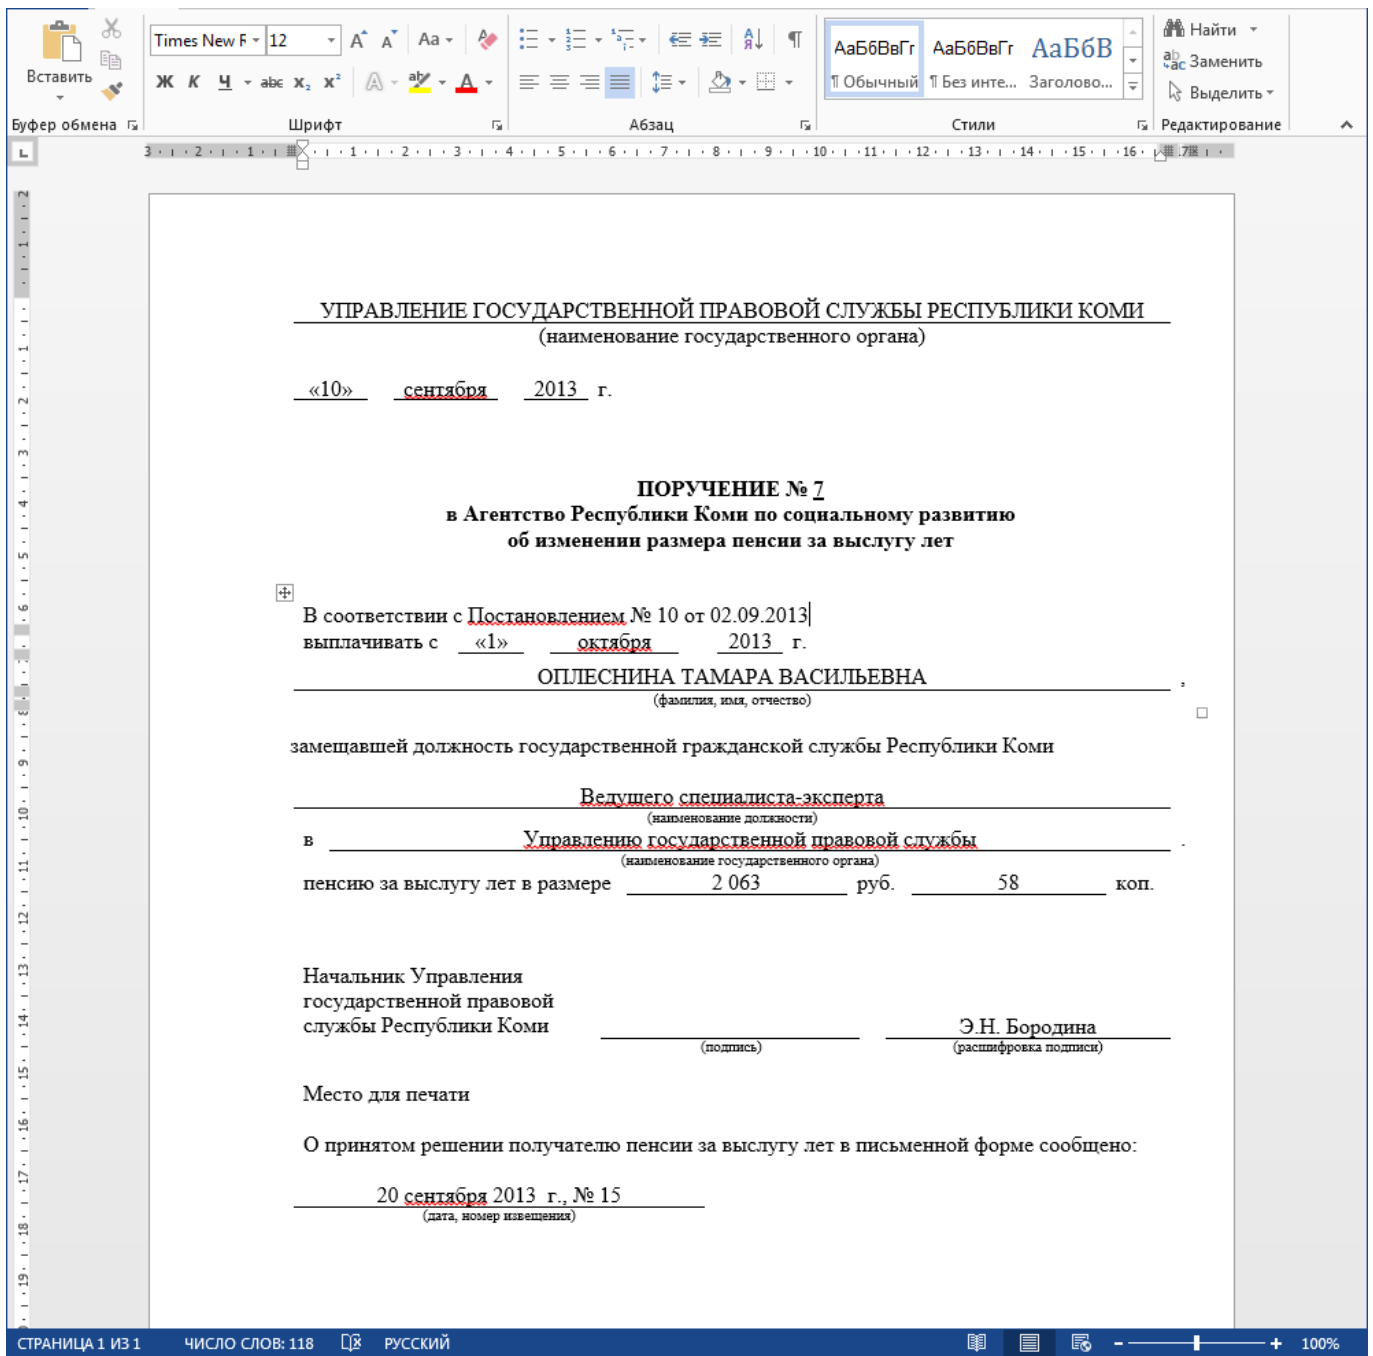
Вставить
Times New R 12
Ж К Ч abc $x_2$ $x^2$
АаБбВвГг АаБбВвГг АаБбВ
¶ Обычный ¶ Без инте... Заголово...
Найти
Заменить
Выделить
Буфер обмена Шрифт Абзац Стили Редактирование

УПРАВЛЕНИЕ ГОСУДАРСТВЕННОЙ ПРАВОВОЙ СЛУЖБЫ РЕСПУБЛИКИ КОМИ
(наименование государственного органа)

«10» сентября 2013 г.

ПОРУЧЕНИЕ № 7
в Агентство Республики Коми по социальному развитию
об изменении размера пенсии за выслугу лет

В соответствии с Постановлением № 10 от 02.09.2013
выплачивать с «1» октября 2013 г.
ОПЛЕСНИНА ТАМАРА ВАСИЛЬЕВНА ,
(фамилия, имя, отчество)

замещавшей должность государственной гражданской службы Республики Коми

Ведущего специалиста-эксперта
(наименование должности)
в Управлению государственной правовой службы .
(наименование государственного органа)
пенсию за выслугу лет в размере 2 063 руб. 58 коп.

Начальник Управления
государственной правовой
службы Республики Коми Э.Н. Бородина
(подпись) (расшифровка подписи)

Место для печати

О принятом решении получателю пенсии за выслугу лет в письменной форме сообщено:

20 сентября 2013 г., № 15
(дата, номер извещения)

СТРАНИЦА 1 ИЗ 1 ЧИСЛО СЛОВ: 118 РУССКИЙ 100%